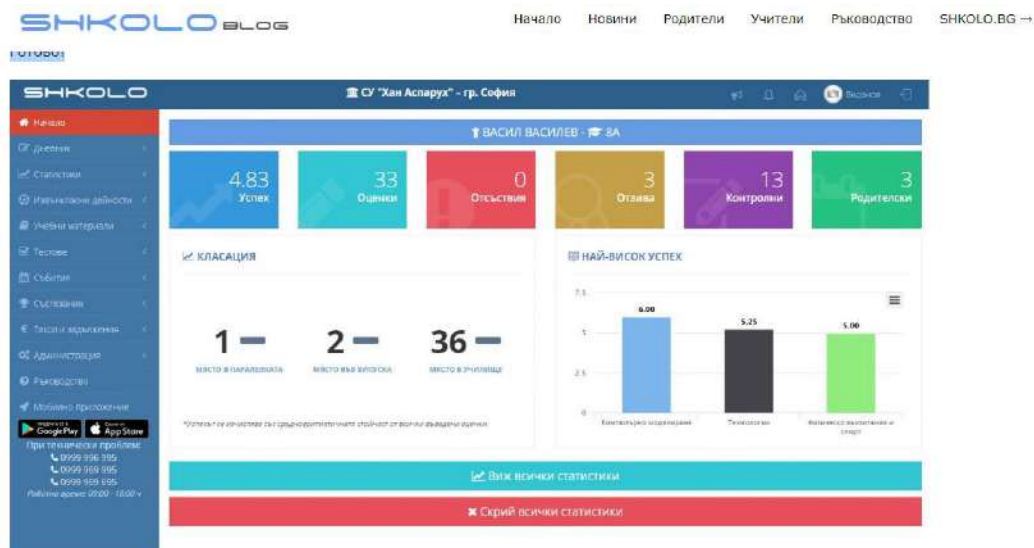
SHKOLO BLOG

Начало Новини Родители Учители Ръководство SHKOLO.BG →

Готово!

SHKOLO

СУ "Хан Аспарух" - гр. София

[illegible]

Начало
Дневник
Статистики
Извънкласни дейности
Учебни материали
Тестове
Събития
Състезания
Такси и задължения
Администрация
Ръководство
Мобилно приложение

Google Play App Store

При технически проблеми:
0999 996 995
0999 969 995
0999 969 695
Работно време: 09:00 - 18:00 ч

ВАСИЛ ВАСИЛЕВ - 8А

4.83 Успех

33 Оценки

0 Отсъствия

3 Отзива

13 Контролни

3 Родителски

КЛАСАЦИЯ

1 място в паралелката

2 място във випуска

36 място в училище

*Успехът се изчислява със средноаритметичната стойност от всички въведени оценки

НАЙ-ВИСОК УСПЕХ

7.5

5

2.5

0

6.00

5.25

5.00

Компютърно моделиране

Технологии

Физическо възпитание и спорт

Виж всички статистики

Скрий всички статистики